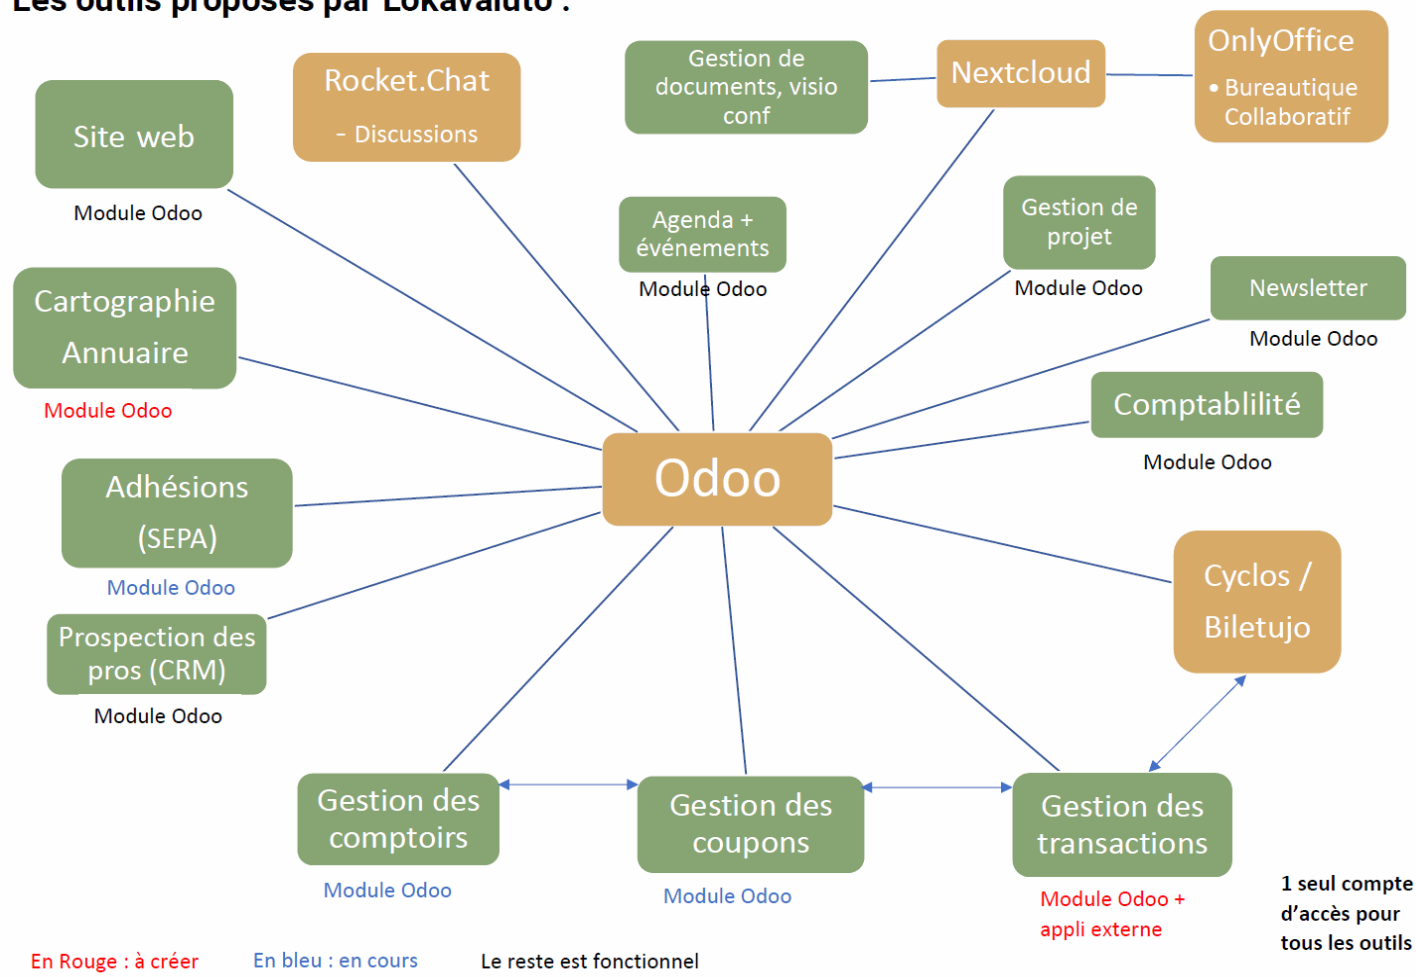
Les outils proposés par Lokavaluto :

Site web
Module Odoo

Rocket.Chat
- Discussions

Gestion de documents, visio conf

Nextcloud

OnlyOffice
• Bureautique Collaboratif

Agenda + événements
Module Odoo

Gestion de projet
Module Odoo

Newsletter
Module Odoo

Cartographie
Annuaire
Module Odoo

Comptablilité
Module Odoo

Odoo

Adhésions
(SEPA)
Module Odoo

Prospection des pros (CRM)
Module Odoo

Cyclos /
Biletujo

Gestion des comptoirs
Module Odoo

Gestion des coupons
Module Odoo

Gestion des transactions
Module Odoo + appli externe

1 seul compte d'accès pour tous les outils

En Rouge : à créer
En bleu : en cours
Le reste est fonctionnel